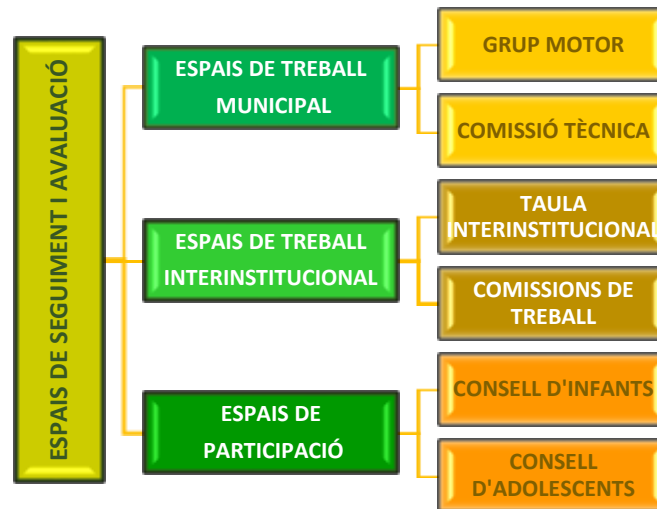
ESPAIS DE SEGUIMENT I AVALUACIÓ

ESPAIS DE TREBALL MUNICIPAL

GRUP MOTOR

COMISSIÓ TÈCNICA

ESPAIS DE TREBALL INTERINSTITUCIONAL

TAULA INTERINSTITUCIONAL

COMISSIONS DE TREBALL

ESPAIS DE PARTICIPACIÓ

CONSELL D'INFANTS

CONSELL D'ADOLESCENTS